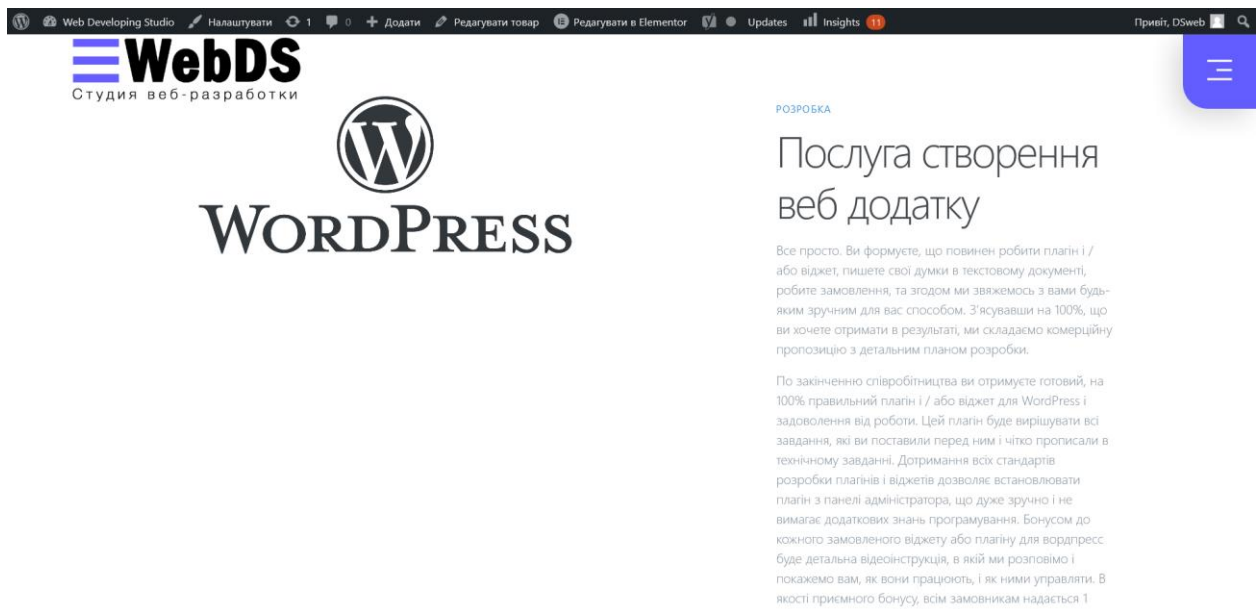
Web Developing Studio Налаштувати 1 0 Додати Редагувати товар Редагувати в Elementor Updates Insights 11 Привіт, DSweb

WebDS
Студия веб-разработки

WordPress

РОЗРОБКА

Послуга створення веб додатку

Все просто. Ви формуєте, що повинен робити плагін і / або віджет, пишете свої думки в текстовому документі, робите замовлення, та згодом ми звяжемось з вами будь-яким зручним для вас способом. З'ясувавши на 100%, що ви хочете отримати в результаті, ми складаємо комерційну пропозицію з детальним планом розробки.

По закінченню співробітництва ви отримуєте готовий, на 100% правильний плагін і / або віджет для WordPress і задоволення від роботи. Цей плагін буде вирішувати всі завдання, які ви поставили перед ним і чітко прописали в технічному завданні. Дотримання всіх стандартів розробки плагінів і віджетів дозволяє встановлювати плагін з панелі адміністратора, що дуже зручно і не вимагає додаткових знань програмування. Бонусом до кожного замовленого віджету або плагіну для вордпресс буде детальна відеоінструкція, в якій ми розповімо і покажемо вам, як вони працюють, і як ними управляти. В якості приємного бонусу, всім замовникам надається 1